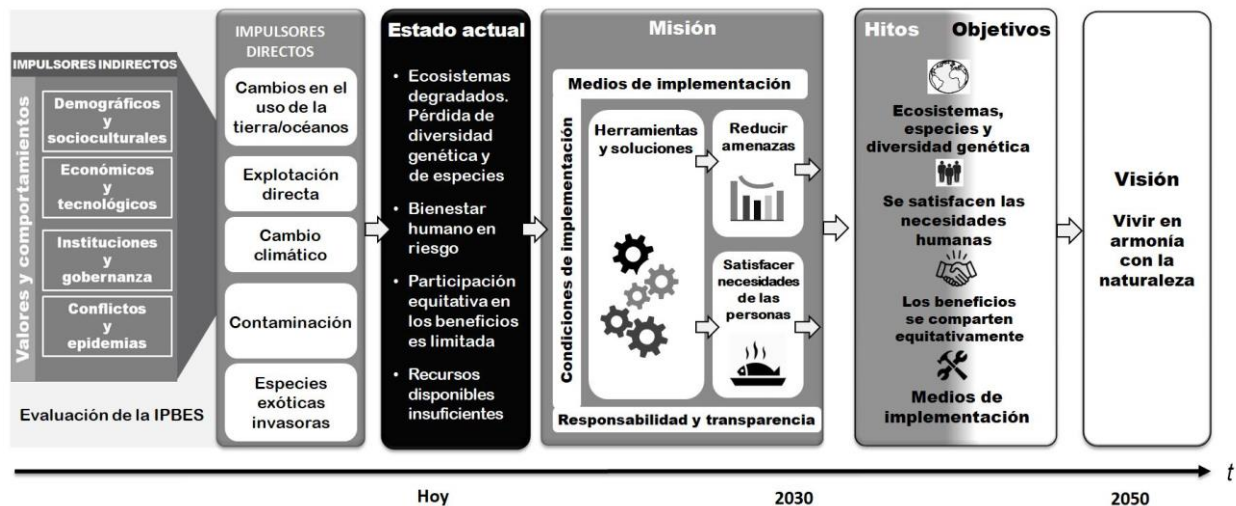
IMPULSORES INDIRECTOS

Valores y comportamientos

Demográficos y socioculturales

Económicos y tecnológicos

Instituciones y gobernanza

Conflictos y epidemias

Evaluación de la IPBES

IMPULSORES DIRECTOS

Cambios en el uso de la tierra/océanos

Explotación directa

Cambio climático

Contaminación

Especies exóticas invasoras

Estado actual

• Ecosistemas degradados. Pérdida de diversidad genética y de especies

• Bienestar humano en riesgo

• Participación equitativa en los beneficios es limitada

• Recursos disponibles insuficientes

Misión

Medios de implementación

Condiciones de implementación

Herramientas y soluciones

Reducir amenazas

Satisfacer necesidades de las personas

Responsabilidad y transparencia

Hitos Objetivos

Ecosistemas, especies y diversidad genética

Se satisfacen las necesidades humanas

Los beneficios se comparten equitativamente

Medios de implementación

Visión

Vivir en armonía con la naturaleza

$t$

Hoy

2030

2050